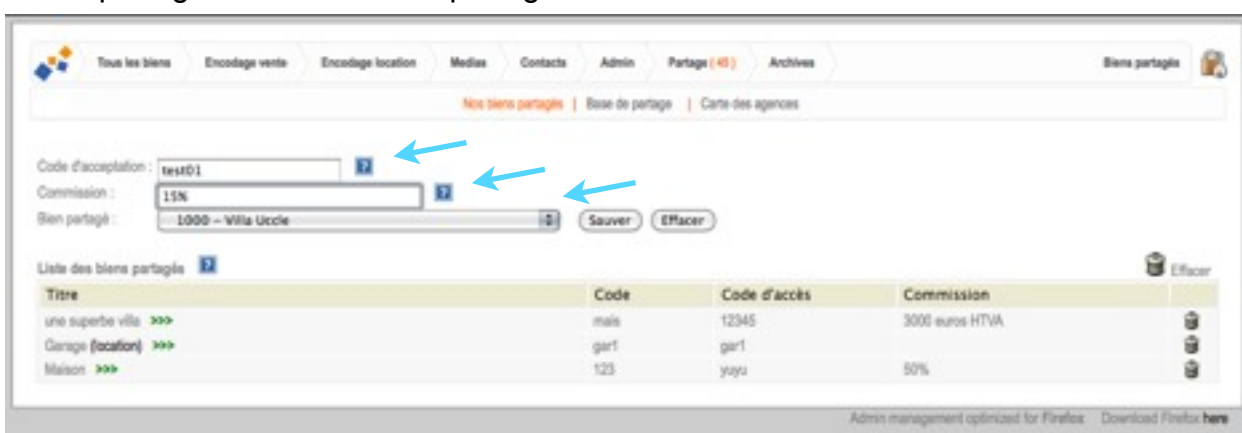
Tous les biens | Encodage vente | Encodage location | Medias | Contacts | Admin | Partage (45) | Archives

Biens partagés

Nos biens partagés | Base de partage | Carte des agences

Code d'acceptation : test01 ?
Commission : 15% ?
Bien partagé : 1000 – Villa Uccle
Sauver Effacer

Liste des biens partagés ?

Effacer

| Titre | Code | Code d'accès | Commission |
|---|---|---|---|
| une superbe villa >>> | mais | 12345 | 3000 euros HTVA |
| Garage (location) >>> | gar1 | gar1 | |
| Maison >>> | 123 | yuyu | 50% |

Admin management optimized for Firefox Download Firefox here